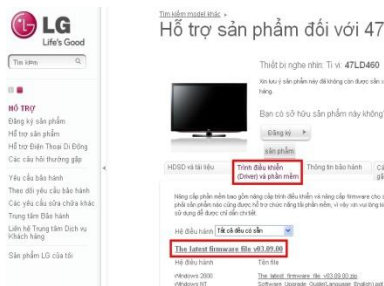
LG
Life's Good

Tìm kiếm

HỖ TRỢ
Đăng ký sản phẩm
Hỗ trợ sản phẩm
Hỗ trợ Điện Thoại Di Động
Các câu hỏi thường gặp
Yêu cầu bảo hành
Theo dõi yêu cầu bảo hành
Các yêu cầu sửa chữa khác
Trung tâm Bảo hành
Liên hệ Trung tâm Dịch vụ Khách hàng
Sản phẩm LG của tôi

Tìm kiếm model khác »
Hỗ trợ sản phẩm đối với 47

Thiết bị nghe nhìn: Ti vi: 47LD460
Xin lưu ý sản phẩm này đã không còn được sản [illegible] hàng.
Bạn có sở hữu sản phẩm này không
Đăng ký »
sản phẩm

HDSD và tài liệu | Trình điều khiển (Driver) và phần mềm | Thông tin bảo hành | C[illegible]

Nâng cấp phần mềm hay gói nâng cấp trình điều khiển và nâng cấp firmware cho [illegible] phải sản phẩm nào cũng được hỗ trợ công nâng cấp phần mềm, vì vậy xin vui lòng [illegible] sử dụng để được chỉ dẫn chi tiết.

Hệ điều hành: Tất cả điều cả cần

The latest firmware file v03.09.00

Hệ điều hành | Tên file
Windows 2000 Windows NT | The latest firmware file v03.09.00.zip Software Upgrade Guide(Language English).pd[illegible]